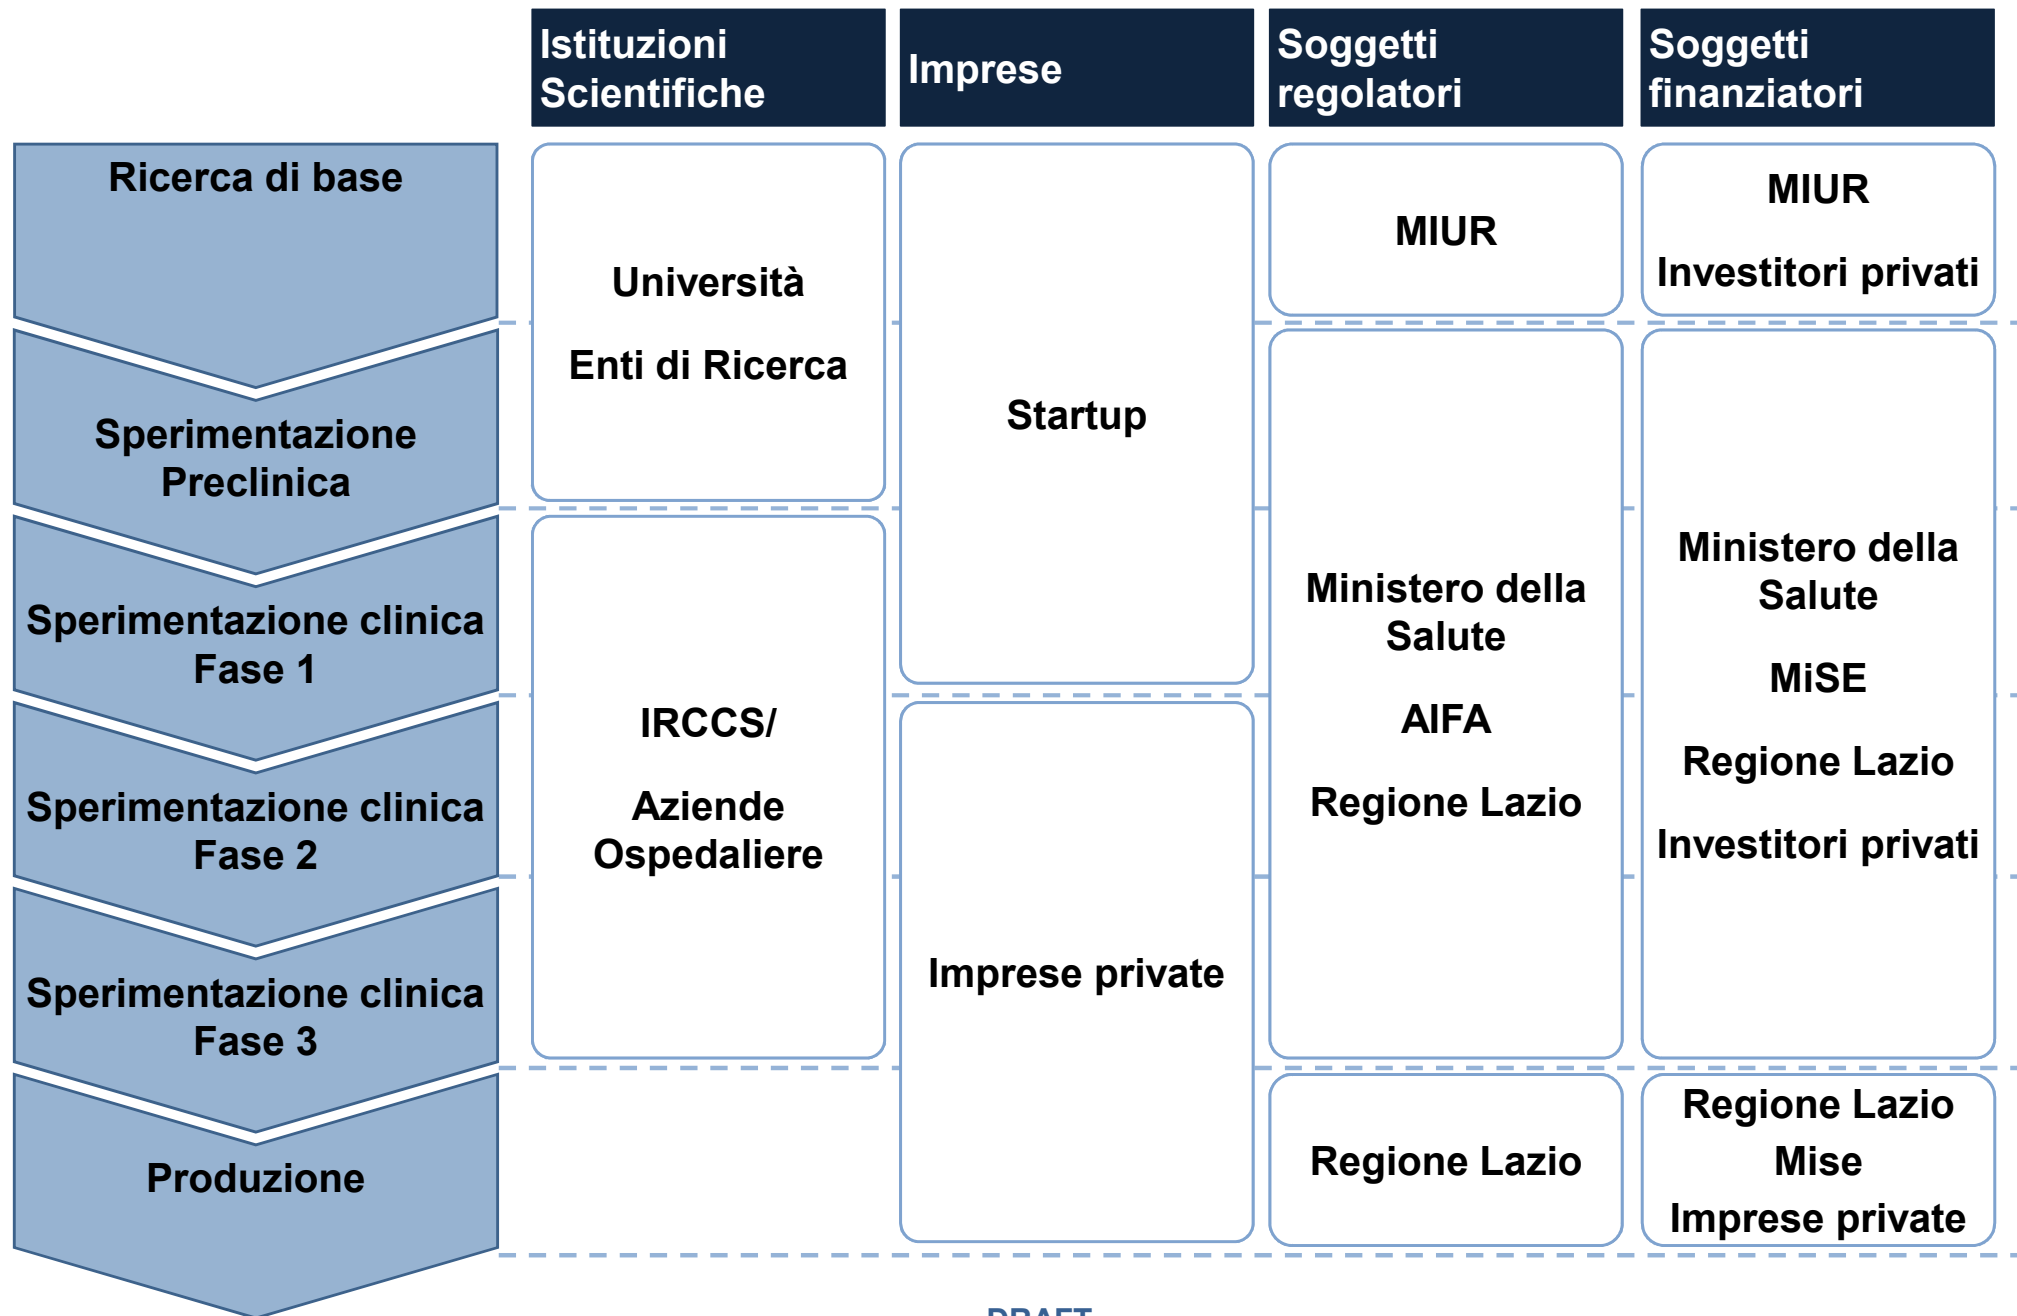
Istituzioni Scientifiche

Imprese

Soggetti regolatori

Soggetti finanziatori

Ricerca di base

Sperimentazione Preclinica

Sperimentazione clinica Fase 1

Sperimentazione clinica Fase 2

Sperimentazione clinica Fase 3

Produzione

Università

Enti di Ricerca

IRCCS/

Aziende Ospedaliere

Startup

Imprese private

MIUR

Ministero della Salute

AIFA

Regione Lazio

Regione Lazio

MIUR

Investitori privati

Ministero della Salute

MiSE

Regione Lazio

Investitori privati

Regione Lazio

Mise

Imprese private

DRAFT